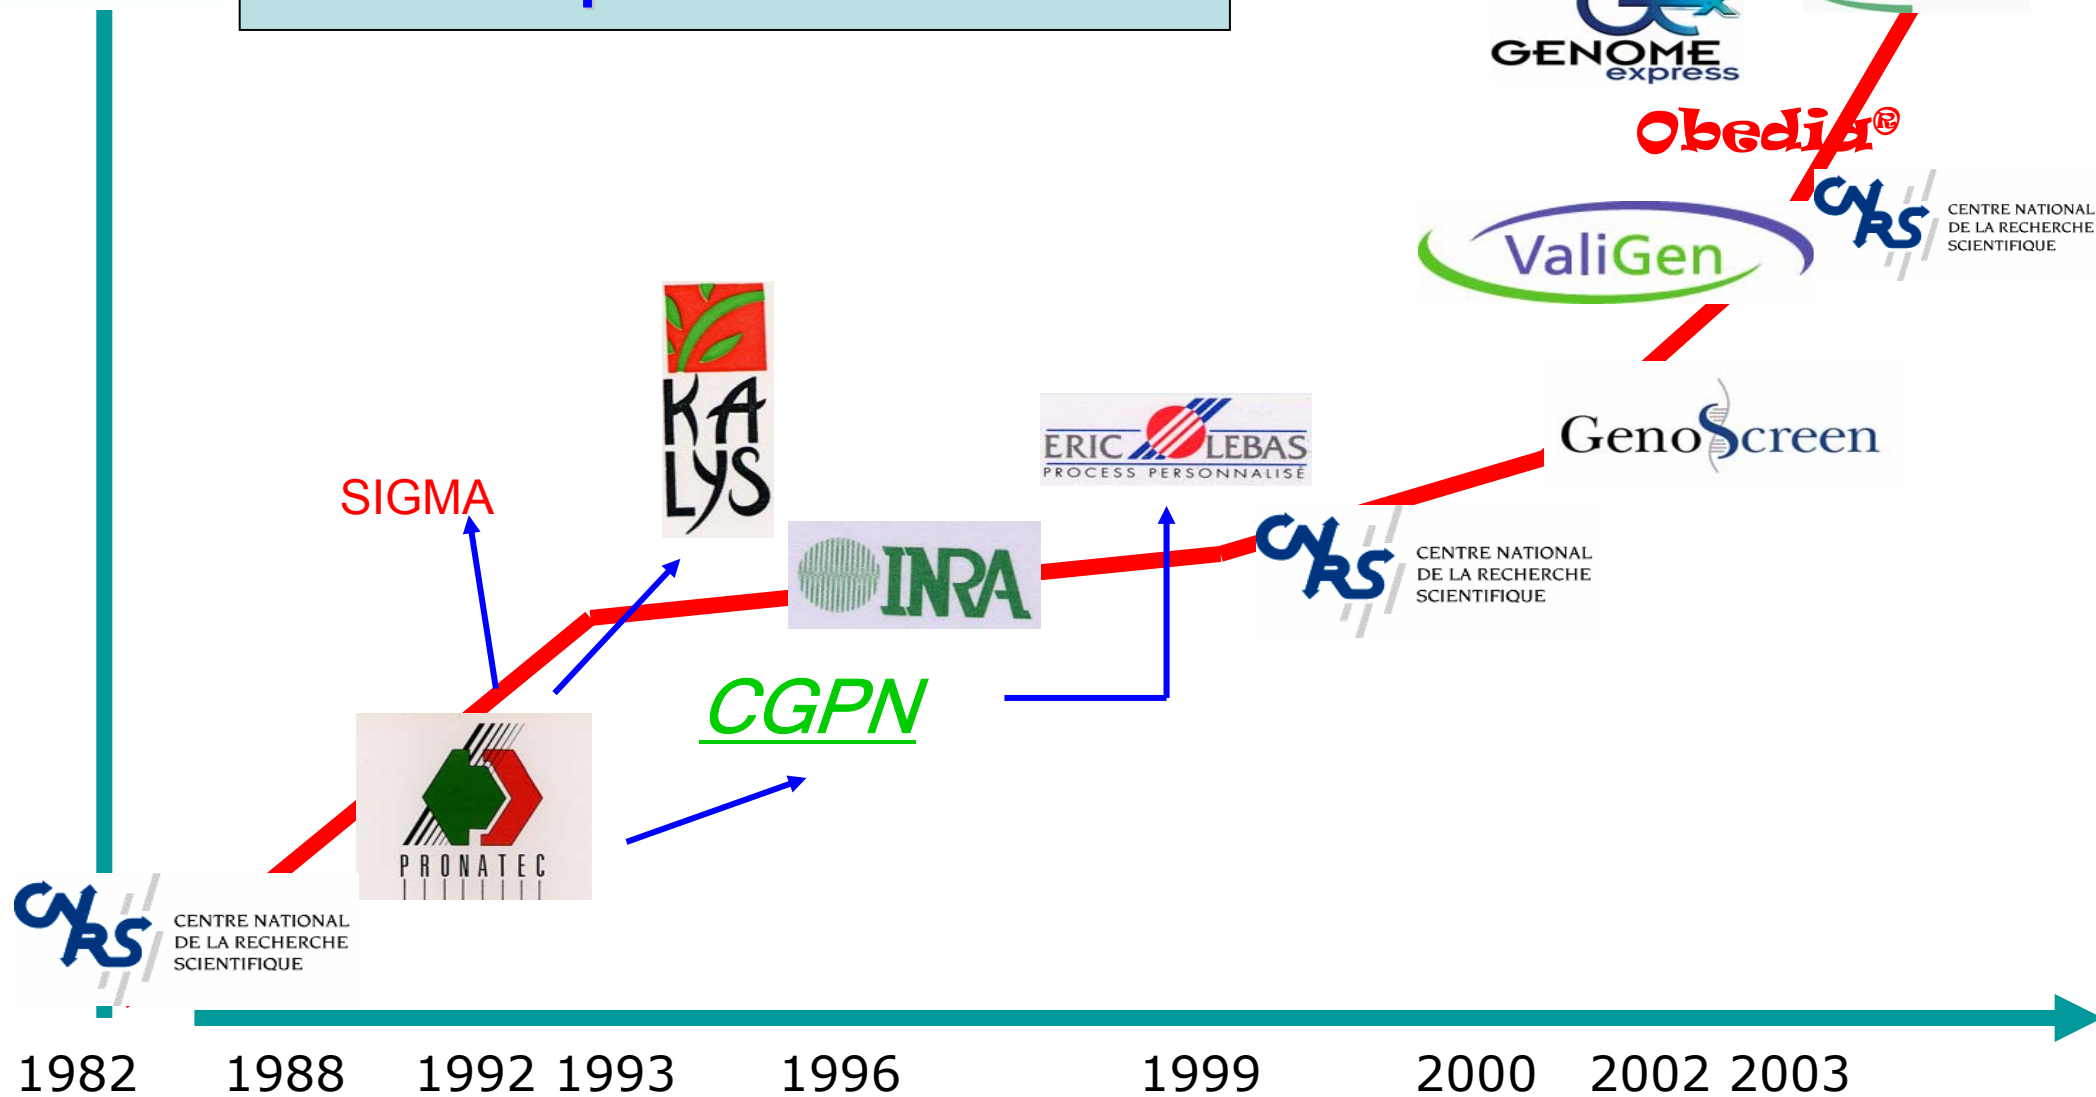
GENOME express

Obedia®

CNRS CENTRE NATIONAL DE LA RECHERCHE SCIENTIFIQUE

ValiGen

GenoScreen

ERIC LEBAS PROCESS PERSONNALISÉ

KALYS

SIGMA

INRA

CNRS CENTRE NATIONAL DE LA RECHERCHE SCIENTIFIQUE

CGPN

PRONATEC

CNRS CENTRE NATIONAL DE LA RECHERCHE SCIENTIFIQUE

1982 1988 1992 1993 1996 1999 2000 2002 2003